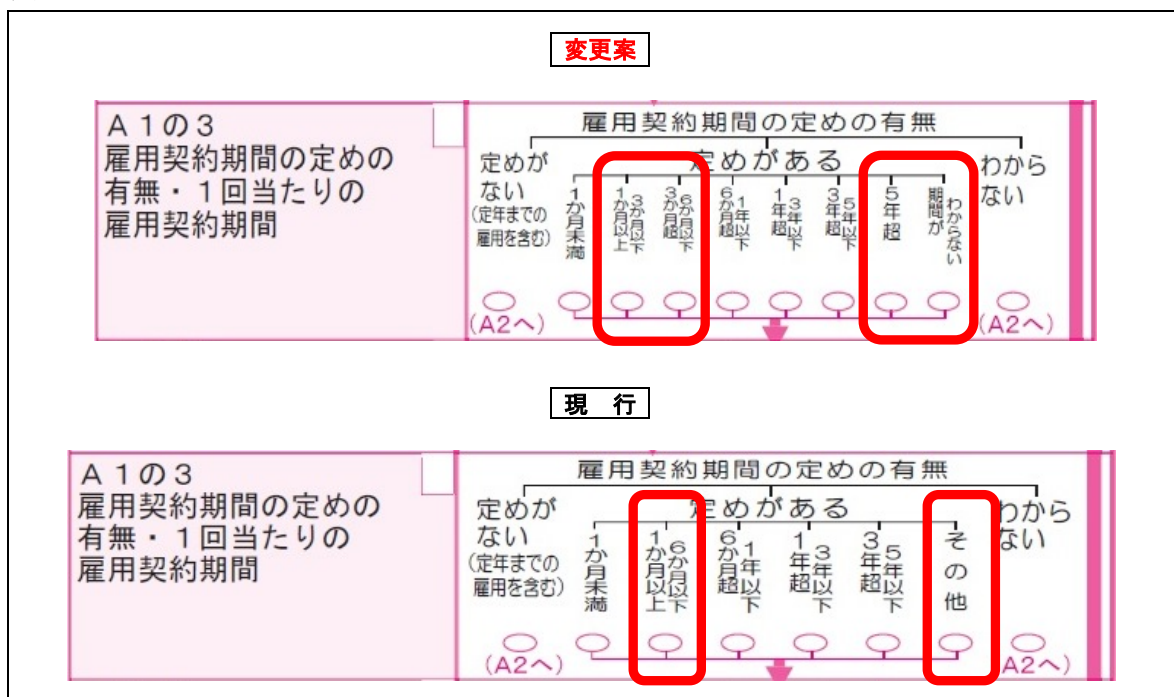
変更案

A1の3
雇用契約期間の定めの有無・1回当たりの雇用契約期間

雇用契約期間の定めの有無

定めがない
(定年までの雇用を含む)
(A2へ)

定めがある
1か月未満
1か月以上3か月以下
3か月超6か月以下
6か月超1年以下
1年超3年以下
3年超5年以下
5年超
期間がわからない

わからない
(A2へ)

現　行

A1の3
雇用契約期間の定めの有無・1回当たりの雇用契約期間

雇用契約期間の定めの有無

定めがない
(定年までの雇用を含む)
(A2へ)

定めがある
1か月未満
1か月以上6か月以下
6か月超1年以下
1年超3年以下
3年超5年以下
その他

わからない
(A2へ)